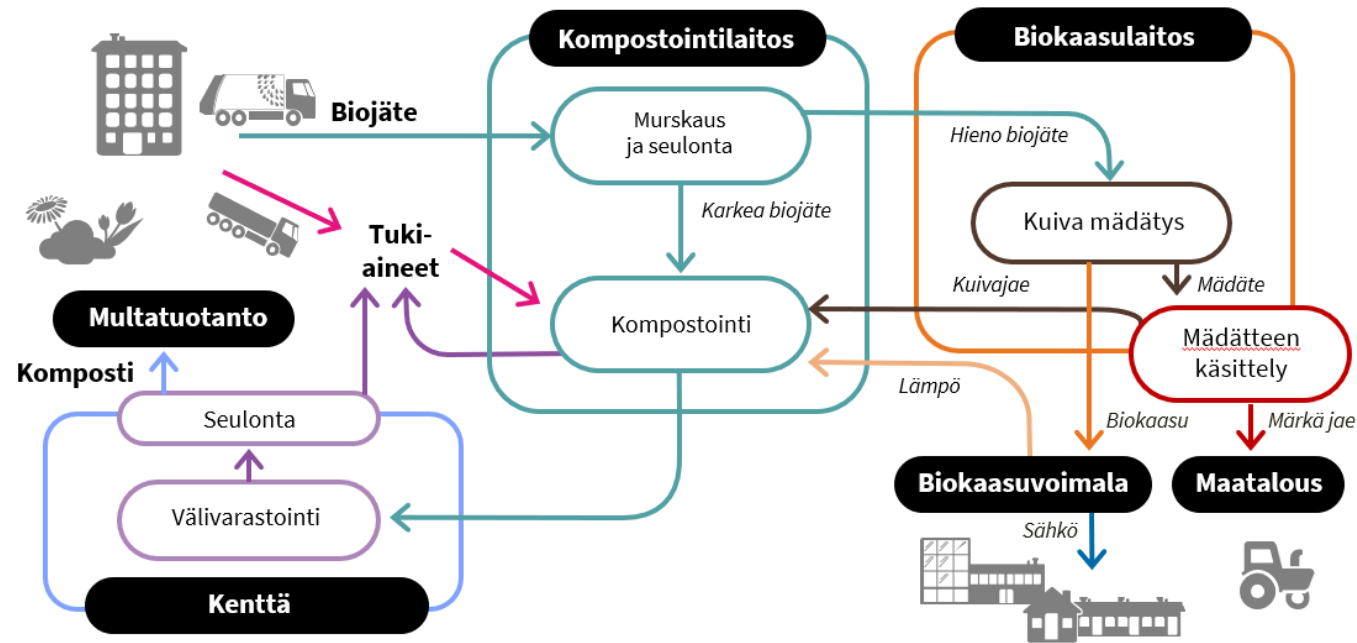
Kompostointilaitos

Biokaasulaitos

Biojäte

Murskaus ja seulonta

Hieno biojäte

Karkea biojäte

Kuiva mädätys

Tuki-aineet

Kuivajae

Mädäte

Multatuotanto

Kompostointi

Mädätteen käsittely

Komposti

Lämpö

Seulonta

Biokaasu

Märkä jae

Biokaasuvoimala

Maatalous

Välivarastointi

Sähkö

Kenttä